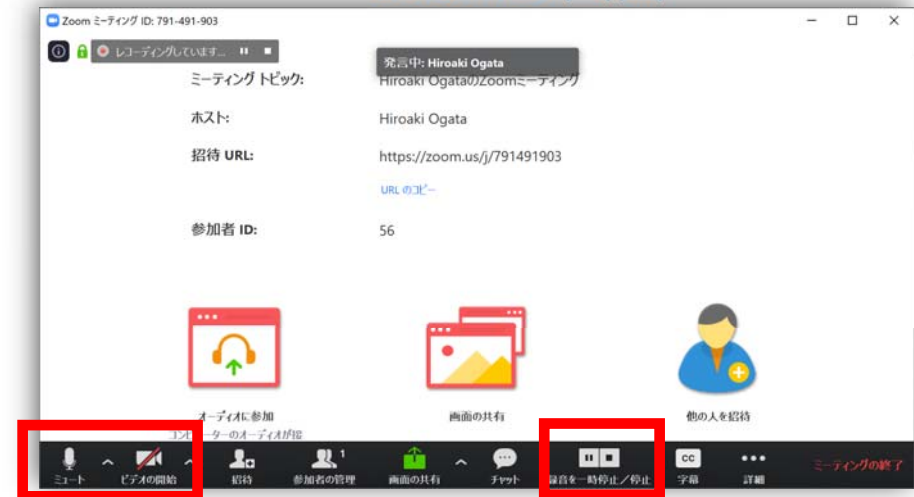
Zoom ミーティング ID: 791-491-903

レコーディングしています...

発言中: Hiroaki Ogata

ミーティング トピック: Hiroaki OgataのZoomミーティング

ホスト: Hiroaki Ogata

招待 URL: https://zoom.us/j/791491903

URL のコピー

参加者 ID: 56

オーディオに参加

コンピューターのオーディオが接

画面の共有

他の人を招待

ミュート

ビデオの開始

招待

参加者の管理 1

画面の共有

チャット

録音を一時停止／停止

CC

字幕

詳細

ミーティングの終了